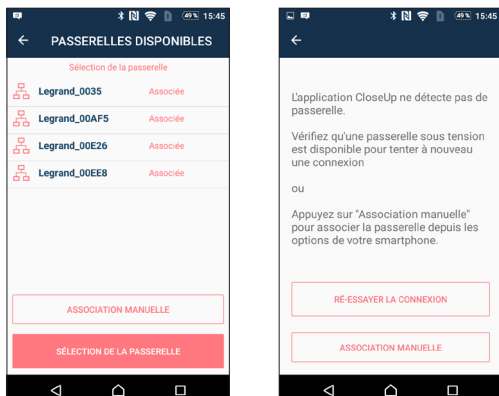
49% 15:45

←

PASSERELLES DISPONIBLES

Sélection de la passerelle

Legrand_0035 Associée

Legrand_00AF5 Associée

Legrand_00E26 Associée

Legrand_00EE8 Associée

ASSOCIATION MANUELLE

SÉLECTION DE LA PASSERELLE

49% 15:45

←

L'application CloseUp ne détecte pas de passerelle.

Vérifiez qu'une passerelle sous tension est disponible pour tenter à nouveau une connexion

ou

Appuyez sur "Association manuelle" pour associer la passerelle depuis les options de votre smartphone.

RÉ-ESSAYER LA CONNEXION

ASSOCIATION MANUELLE